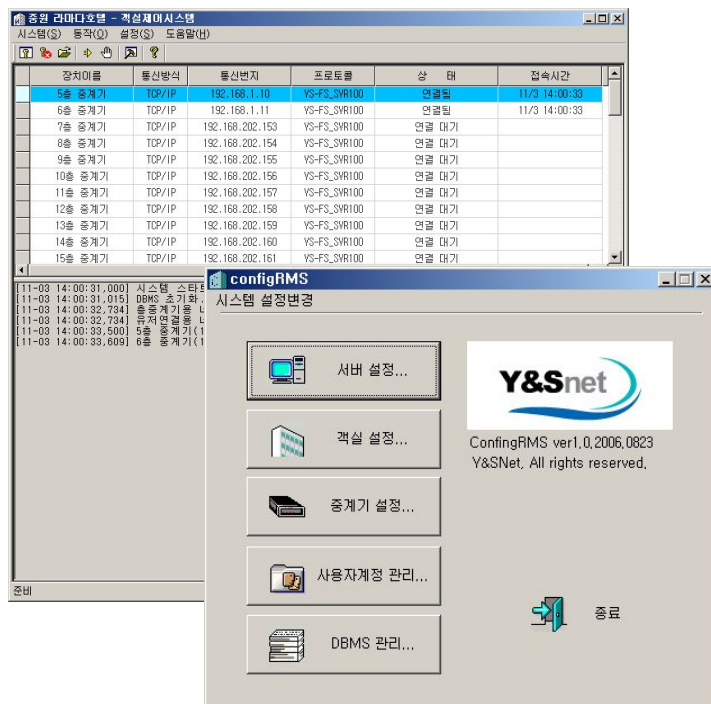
중원 라마다호텔 - 객실제어시스템
시스템(S) 동작(O) 설정(S) 도움말(H)

| 장치이름 | 통신방식 | 통신번지 | 프로토콜 | 상 태 | 접속시간 |
|---|---|---|---|---|---|
| 5층 중계기 | TCP/IP | 192.168.1.10 | YS-FS_SVR100 | 연결됨 | 11/3 14:00:33 |
| 6층 중계기 | TCP/IP | 192.168.1.11 | YS-FS_SVR100 | 연결됨 | 11/3 14:00:33 |
| 7층 중계기 | TCP/IP | 192.168.202.153 | YS-FS_SVR100 | 연결 대기 | |
| 8층 중계기 | TCP/IP | 192.168.202.154 | YS-FS_SVR100 | 연결 대기 | |
| 9층 중계기 | TCP/IP | 192.168.202.155 | YS-FS_SVR100 | 연결 대기 | |
| 10층 중계기 | TCP/IP | 192.168.202.156 | YS-FS_SVR100 | 연결 대기 | |
| 11층 중계기 | TCP/IP | 192.168.202.157 | YS-FS_SVR100 | 연결 대기 | |
| 12층 중계기 | TCP/IP | 192.168.202.158 | YS-FS_SVR100 | 연결 대기 | |
| 13층 중계기 | TCP/IP | 192.168.202.159 | YS-FS_SVR100 | 연결 대기 | |
| 14층 중계기 | TCP/IP | 192.168.202.160 | YS-FS_SVR100 | 연결 대기 | |
| 15층 중계기 | TCP/IP | 192.168.202.161 | YS-FS_SVR100 | 연결 대기 | |

[11-03 14:00:31,000] 시스템 스타트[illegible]
[11-03 14:00:31,015] DBMS 초기화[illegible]
[11-03 14:00:32,734] 총중계기용 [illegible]
[11-03 14:00:32,734] 유저연결용 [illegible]
[11-03 14:00:33,500] 5층 중계기(1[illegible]
[11-03 14:00:33,609] 6층 중계기(1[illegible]
준비

configRMS
시스템 설정변경
서버 설정...
객실 설정...
중계기 설정...
사용자계정 관리...
DBMS 관리...
Y&Snet
ConfingRMS ver1.0.2006.0823
Y&SNet, All rights reserved.
종료